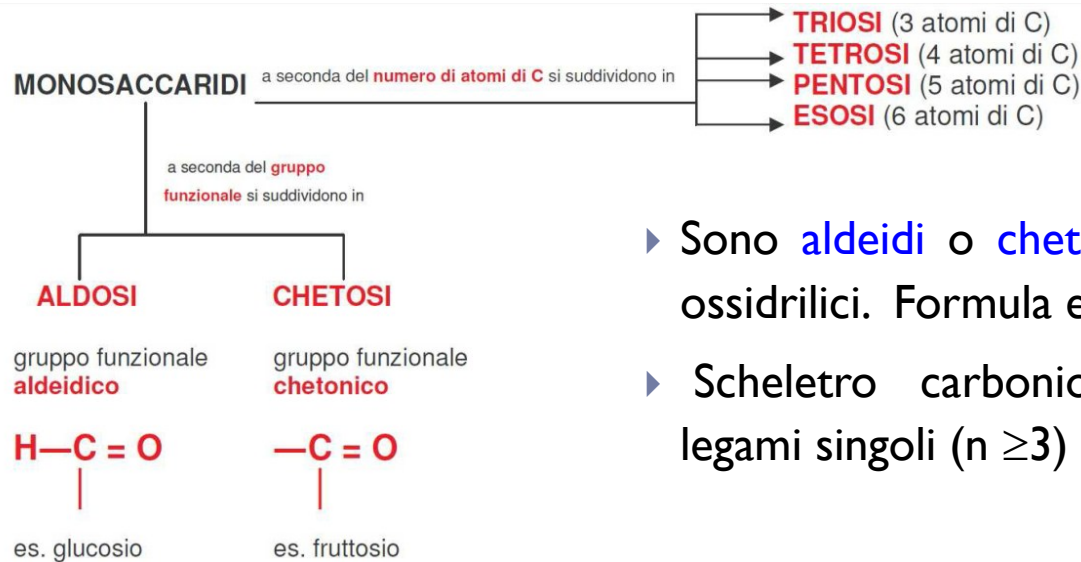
MONOSACCARIDI a seconda del numero di atomi di C si suddividono in

TRIOSI (3 atomi di C)
TETROSI (4 atomi di C)
PENTOSI (5 atomi di C)
ESOSI (6 atomi di C)

a seconda del gruppo funzionale si suddividono in

ALDOSI
gruppo funzionale aldeidico
H—C = O
es. glucosio

CHETOSI
gruppo funzionale chetonico
—C = O
es. fruttosio

Sono aldeidi o chet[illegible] ossidrilici. Formula e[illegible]

Scheletro carbonic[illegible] legami singoli (n $\geq$3)